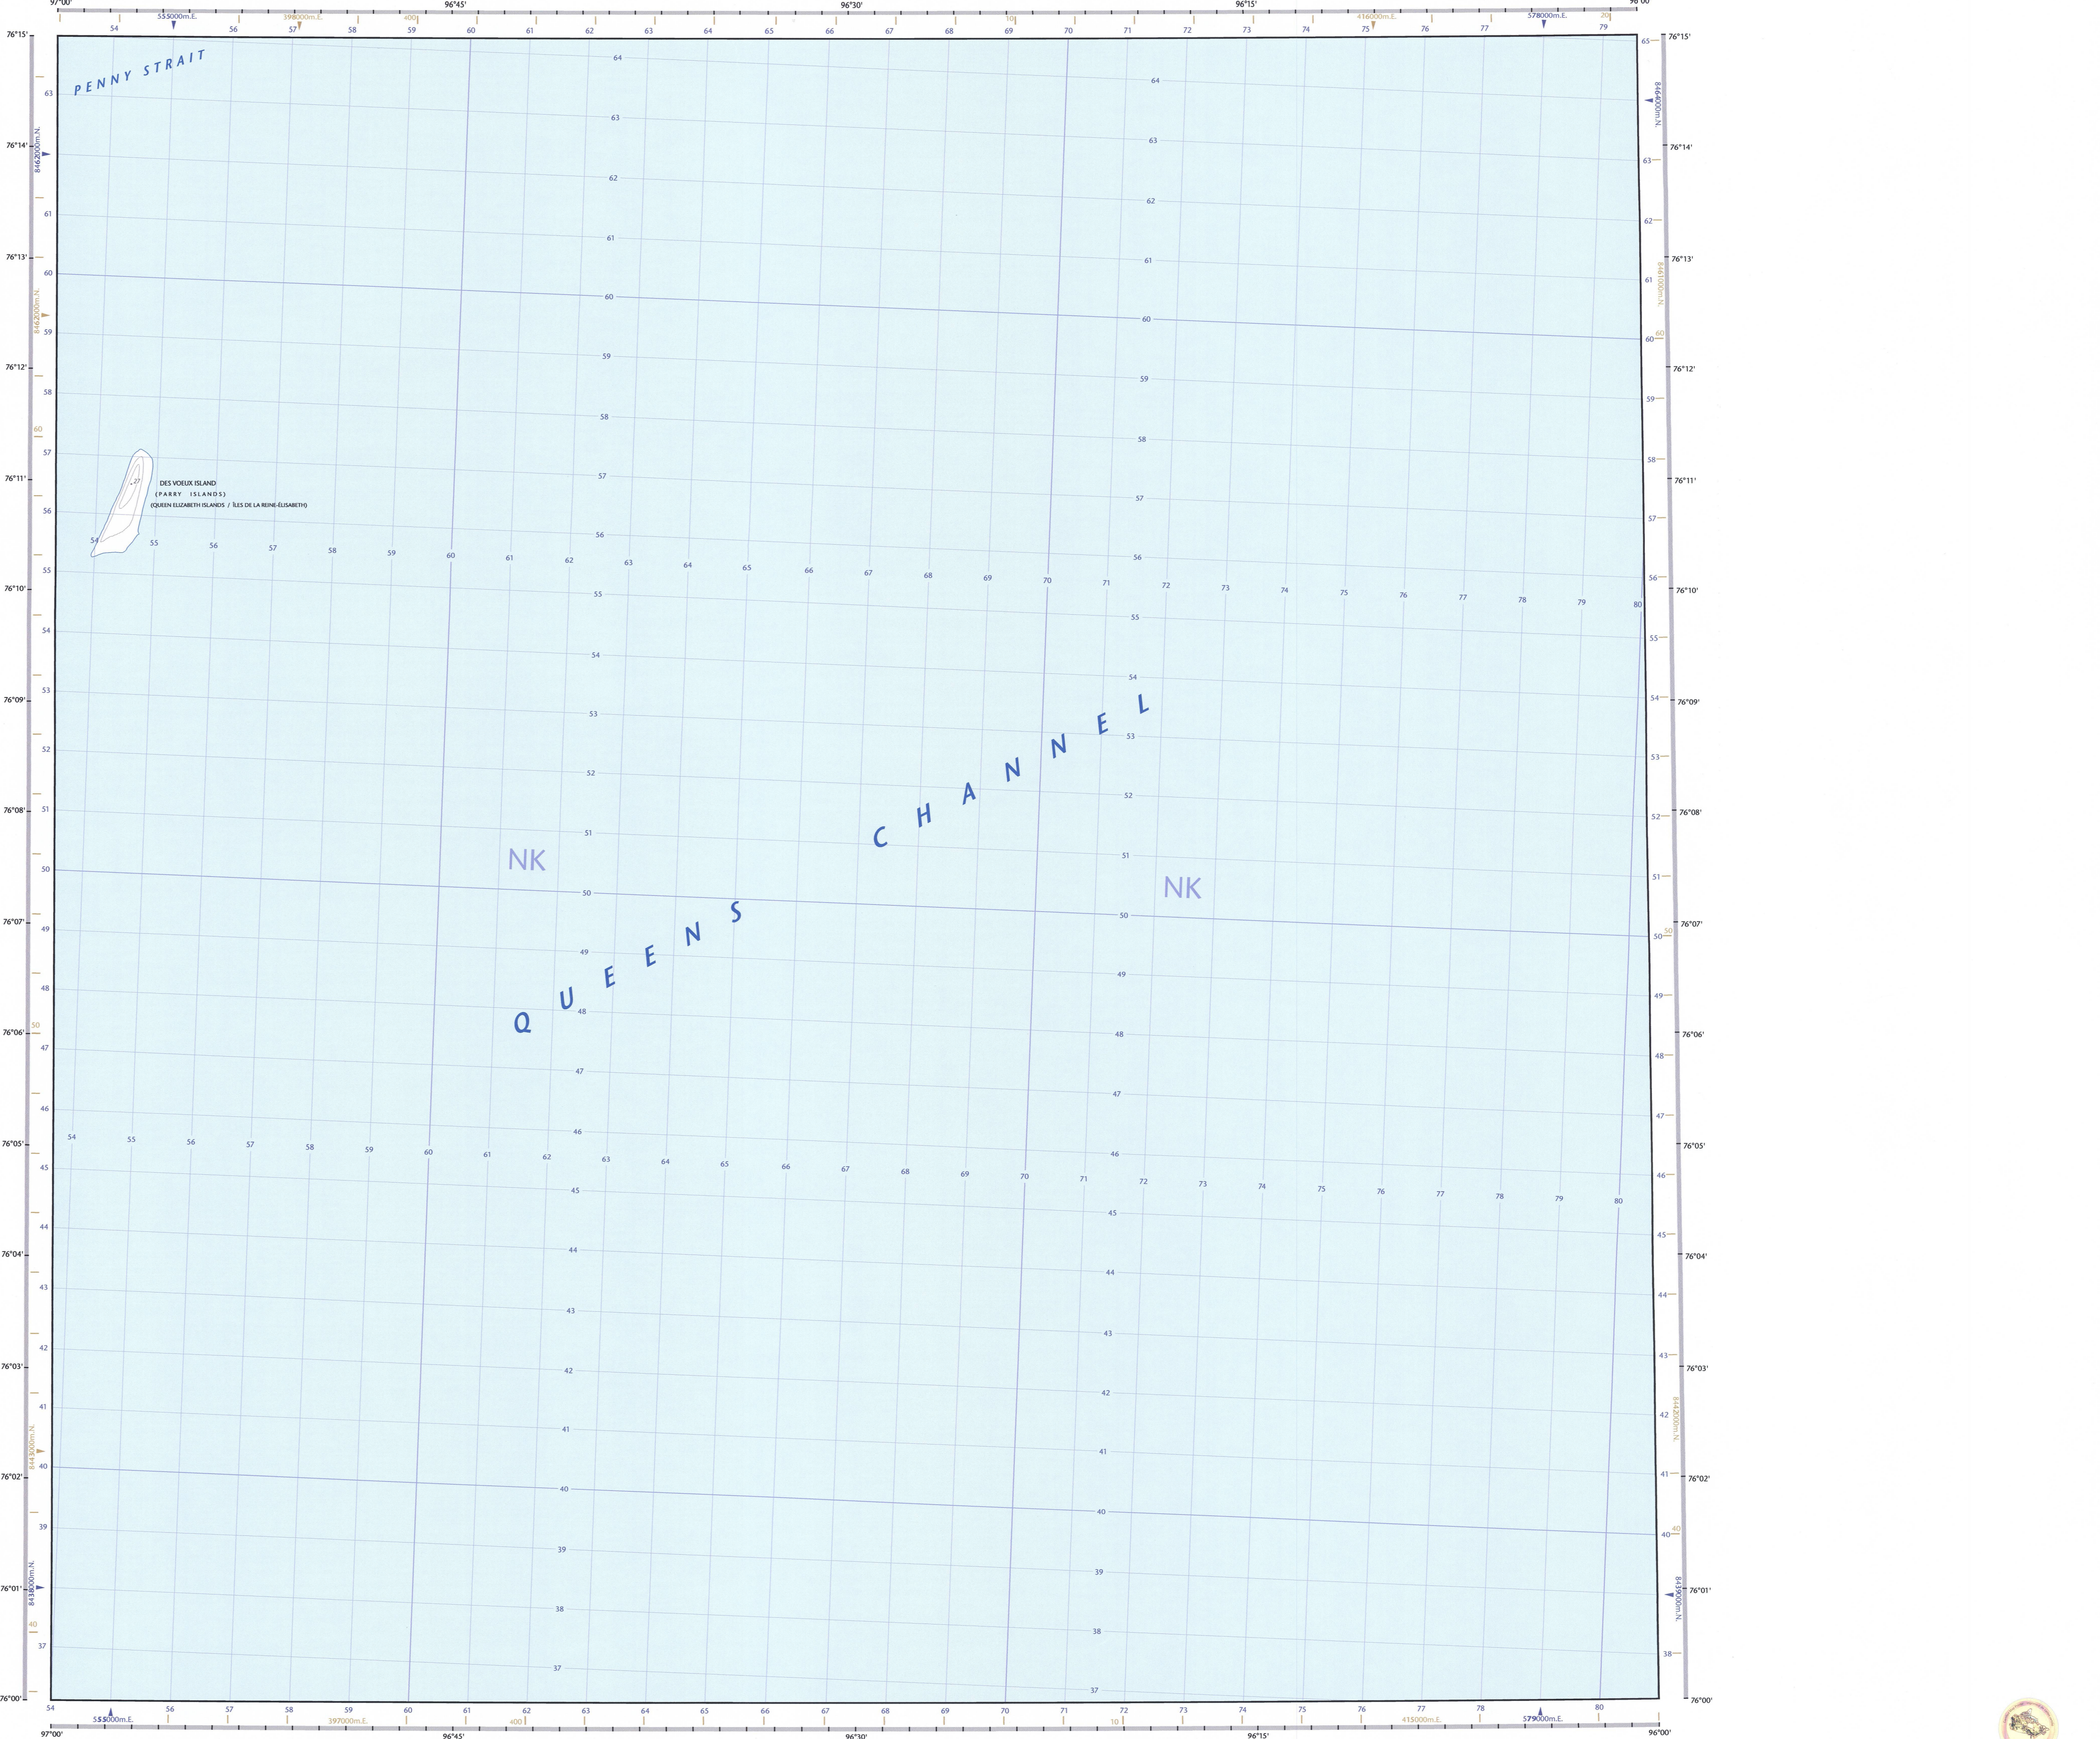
PENNY STRAIT

DES VOEUX ISLAND
(PARRY ISLANDS)
(QUEEN ELIZABETH ISLANDS / ÎLES DE LA REINE-ÉLISABETH)

NK

NK

QUEENS CHANNEL

97°00' 96°45' 96°30' 96°15' 96°00'

555000m.E. 398000m.E. 416000m.E. 578000m.E.

555000m.E. 397000m.E. 415000m.E. 579000m.E.

8462000m.N. 8464000m.N. 8461000m.N. 8443000m.N. 8442000m.N. 8438000m.N. 8439000m.N.

76°15' 76°14' 76°13' 76°12' 76°11' 76°10' 76°09' 76°08' 76°07' 76°06' 76°05' 76°04' 76°03' 76°02' 76°01' 76°00'